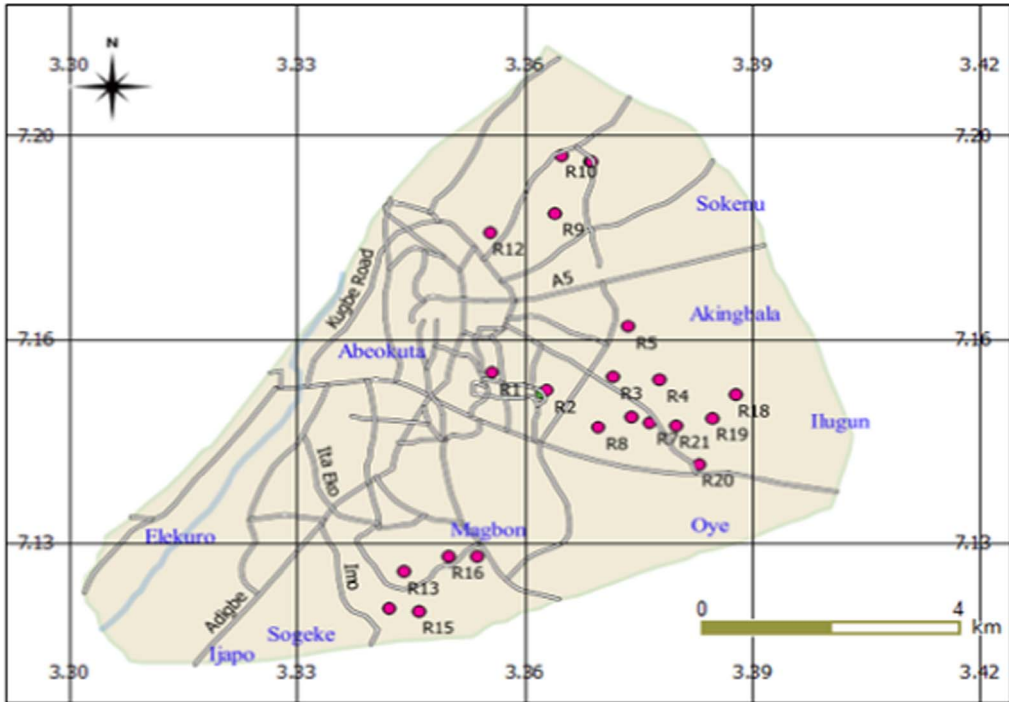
N

3.30 3.33 3.36 3.39 3.42

7.20 7.20

R10

Sokenu

R9

R12

Kugbe Road

A5

7.16 7.16

R5

Akingbala

Abeokuta

R1

R2

R3

R4

R18

Ilugun

R8

R7

R21

R19

Ita Eko

R20

7.13 7.13

Elekuro

Magbon

Oye

R16

R13

Imo

Adigbe

R15

Sogeke

Ijapo

0 4 km

3.30 3.33 3.36 3.39 3.42